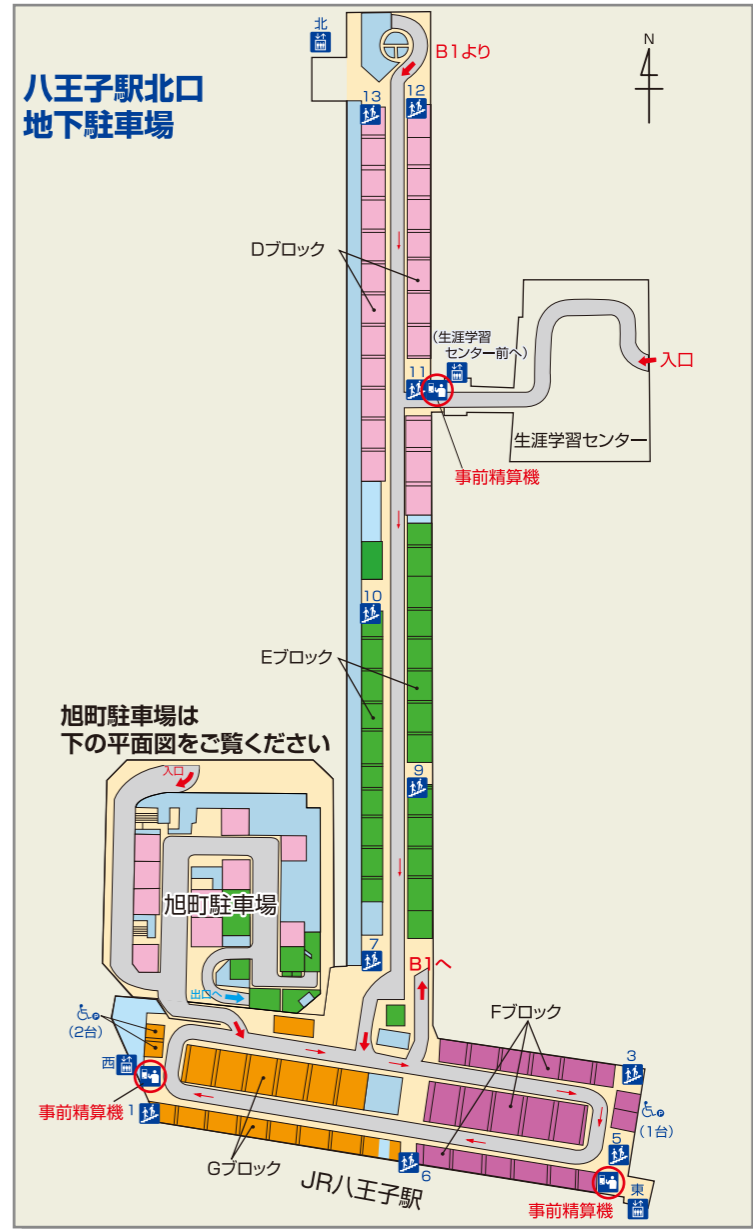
八王子駅北口
地下駐車場

北
B1より
N
13
12
Dブロック
(生涯学習センター前へ)
入口
11
生涯学習センター
事前精算機
10
Eブロック
旭町駐車場は
下の平面図をご覧ください
9
入口
旭町駐車場
7
B1へ
出口へ
(2台)
Fブロック
西
3
事前精算機
(1台)
1
5
Gブロック
6
東
JR八王子駅
事前精算機